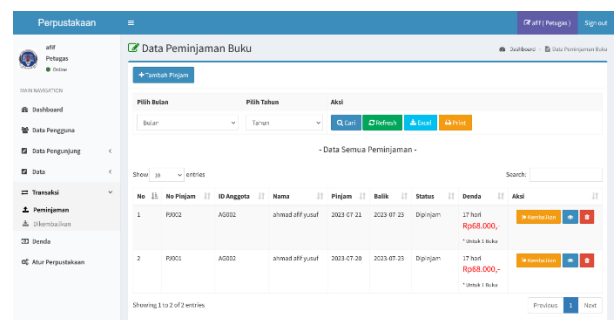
Perpustakaan
≡
afif ( Petugas )
Sign out

afif
Petugas
● Online

MAIN NAVIGATION
Dashboard
Data Pengguna
Data Pengunjung
Data
Transaksi
Peminjaman
Dikembalikan
Denda
Atur Perpustakaan

Data Peminjaman Buku
Dashboard > Data Peminjaman Buku

+ Tambah Pinjam

Pilih Bulan
Pilih Tahun
Aksi
Bulan
Tahun
Cari
Refresh
Excel
Print

- Data Semua Peminjaman -

Show 10 entries
Search:

| No | No Pinjam | ID Anggota | Nama | Pinjam | Balik | Status | Denda | Aksi |
|---|---|---|---|---|---|---|---|---|
| 1 | PJ002 | AG001 | ahmad afif yusuf | 2023-07-21 | 2023-07-23 | Dipinjam | 17 hari Rp68.000,- * Untuk 1 Buku | Kembalikan |
| 2 | PJ001 | AG002 | ahmad afif yusuf | 2023-07-20 | 2023-07-23 | Dipinjam | 17 hari Rp68.000,- * Untuk 1 Buku | Kembalikan |

Showing 1 to 2 of 2 entries
Previous
1
Next